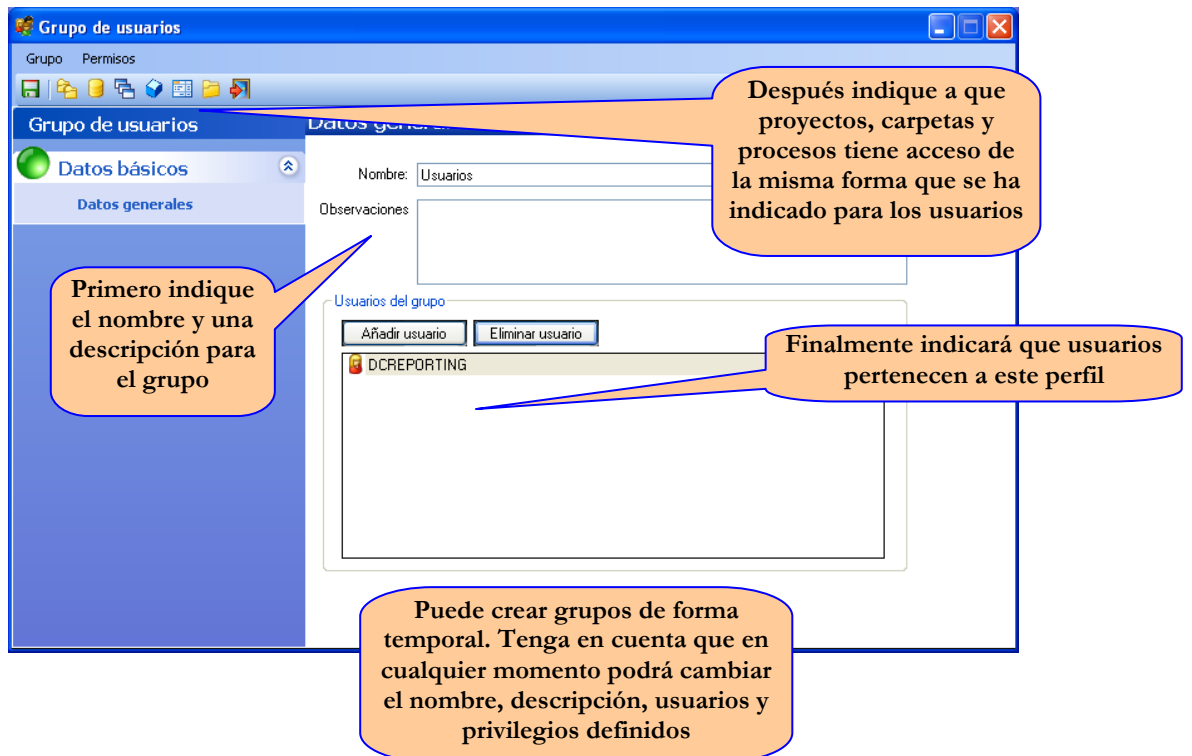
Grupo de usuarios

Grupo Permisos

Grupo de usuarios

Datos generales

Datos básicos

Datos generales

Nombre: Usuarios

Observaciones

Usuarios del grupo

Añadir usuario

Eliminar usuario

DCREPORTING

Después indique a que proyectos, carpetas y procesos tiene acceso de la misma forma que se ha indicado para los usuarios

Primero indique el nombre y una descripción para el grupo

Finalmente indicará que usuarios pertenecen a este perfil

Puede crear grupos de forma temporal. Tenga en cuenta que en cualquier momento podrá cambiar el nombre, descripción, usuarios y privilegios definidos